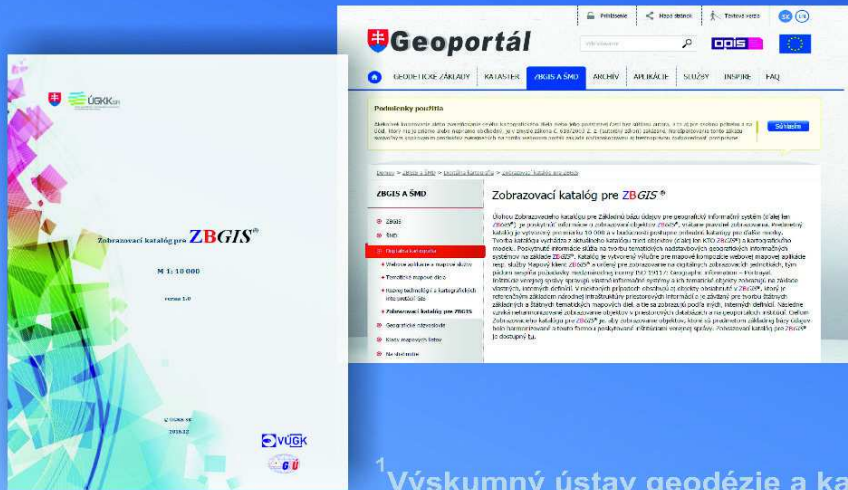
ÚGKK SR

Zobrazovací katalóg pre ZBGIS®

M 1: 10 000

verzia 1.0

© ÚGKK SR

2016.12

VÚGK

GÚ

Prihlásenie | Mapa stránok | Textová verzia | SK | EN

Geoportál

Vyhľadávanie

GEODETICKÉ ZÁKLADY | KATASTER | ZBGIS A ŠMD | ARCHÍV | APLIKÁCIE | SLUŽBY | INSPIRE | FAQ

Podmienky použitia

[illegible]

Súhlasím

Domov > ZBGIS a ŠMD > Digitálna kartografia > Zobrazovací katalóg pre ZBGIS

ZBGIS A ŠMD

ZBGIS

ŠMD

Digitálna kartografia

Webové aplikácie a mapové služby

Tematické mapové diela

Nové technológie v kartografických informačných sieťach

Zobrazovací katalóg pre ZBGIS

Geografické názvoslovie

Klady mapových listov

Na stiahnutie

Zobrazovací katalóg pre ZBGIS®

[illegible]

1 Výskumný ústav geodézie a ka